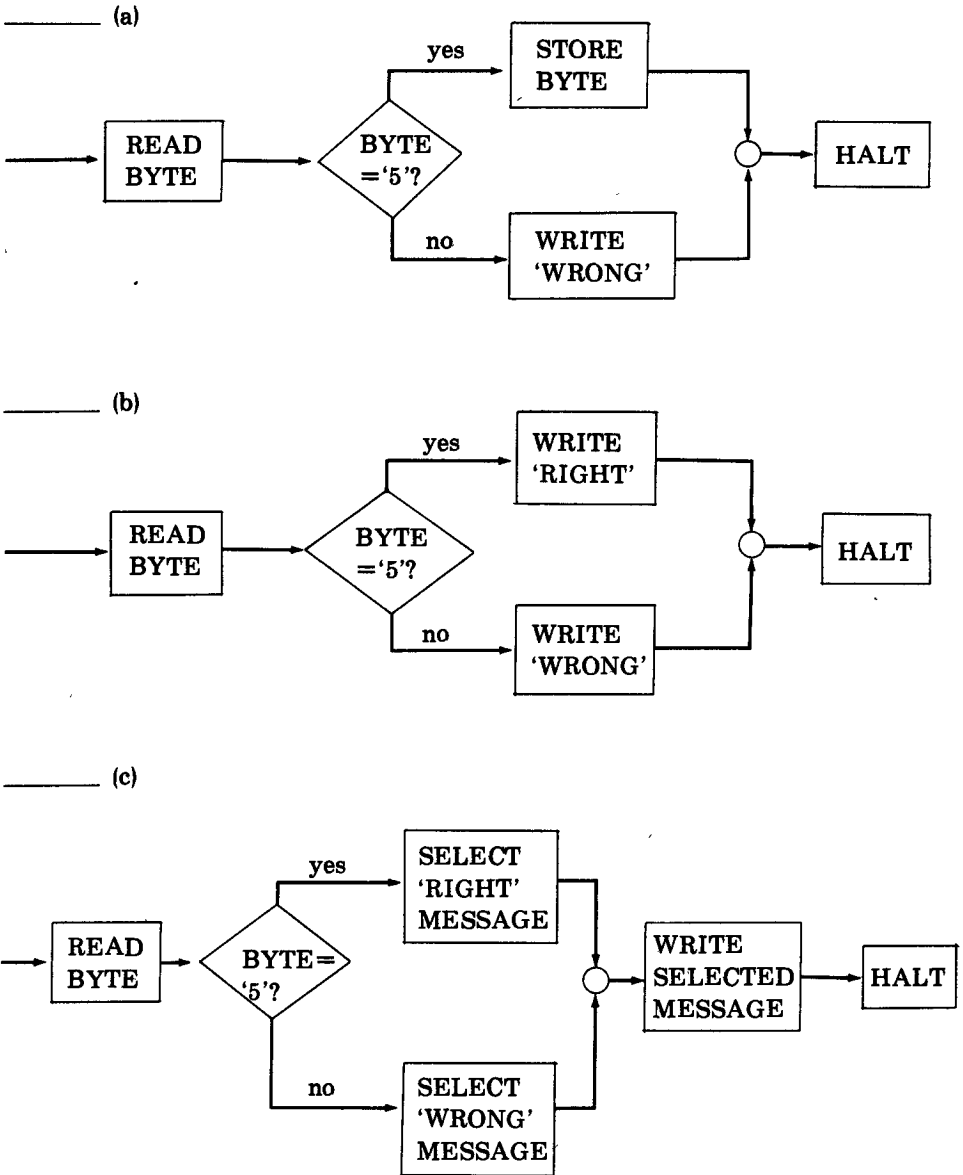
______ (a)

READ BYTE

BYTE ='5'?

yes

STORE BYTE

no

WRITE 'WRONG'

HALT

______ (b)

READ BYTE

BYTE ='5'?

yes

WRITE 'RIGHT'

no

WRITE 'WRONG'

HALT

______ (c)

READ BYTE

BYTE= '5'?

yes

SELECT 'RIGHT' MESSAGE

no

SELECT 'WRONG' MESSAGE

WRITE SELECTED MESSAGE

HALT